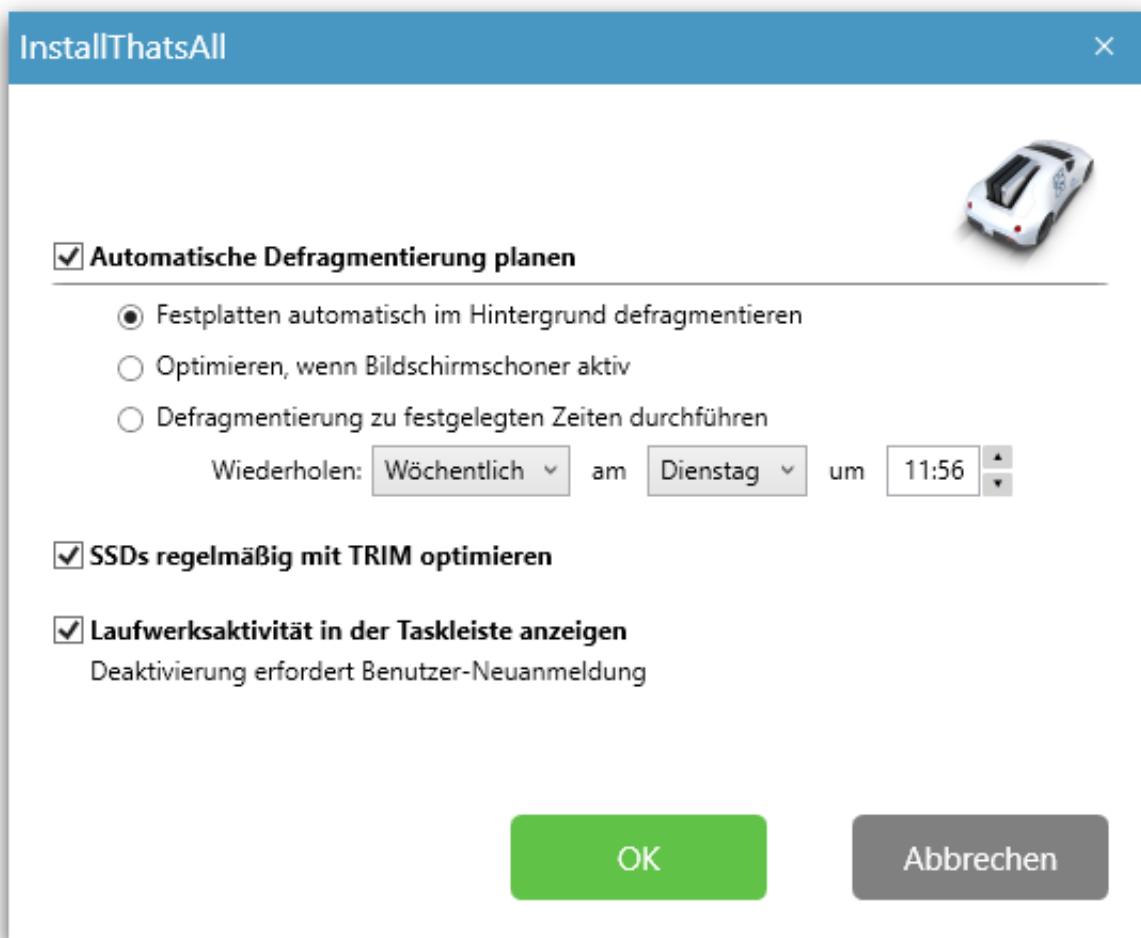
InstallThatsAll

×

Automatische Defragmentierung planen

Festplatten automatisch im Hintergrund defragmentieren

Optimieren, wenn Bildschirmschoner aktiv

Defragmentierung zu festgelegten Zeiten durchführen

Wiederholen: Wöchentlich am Dienstag um 11:56

SSDs regelmäßig mit TRIM optimieren

Laufwerksaktivität in der Taskleiste anzeigen

Deaktivierung erfordert Benutzer-Neuanmeldung

OK

Abbrechen